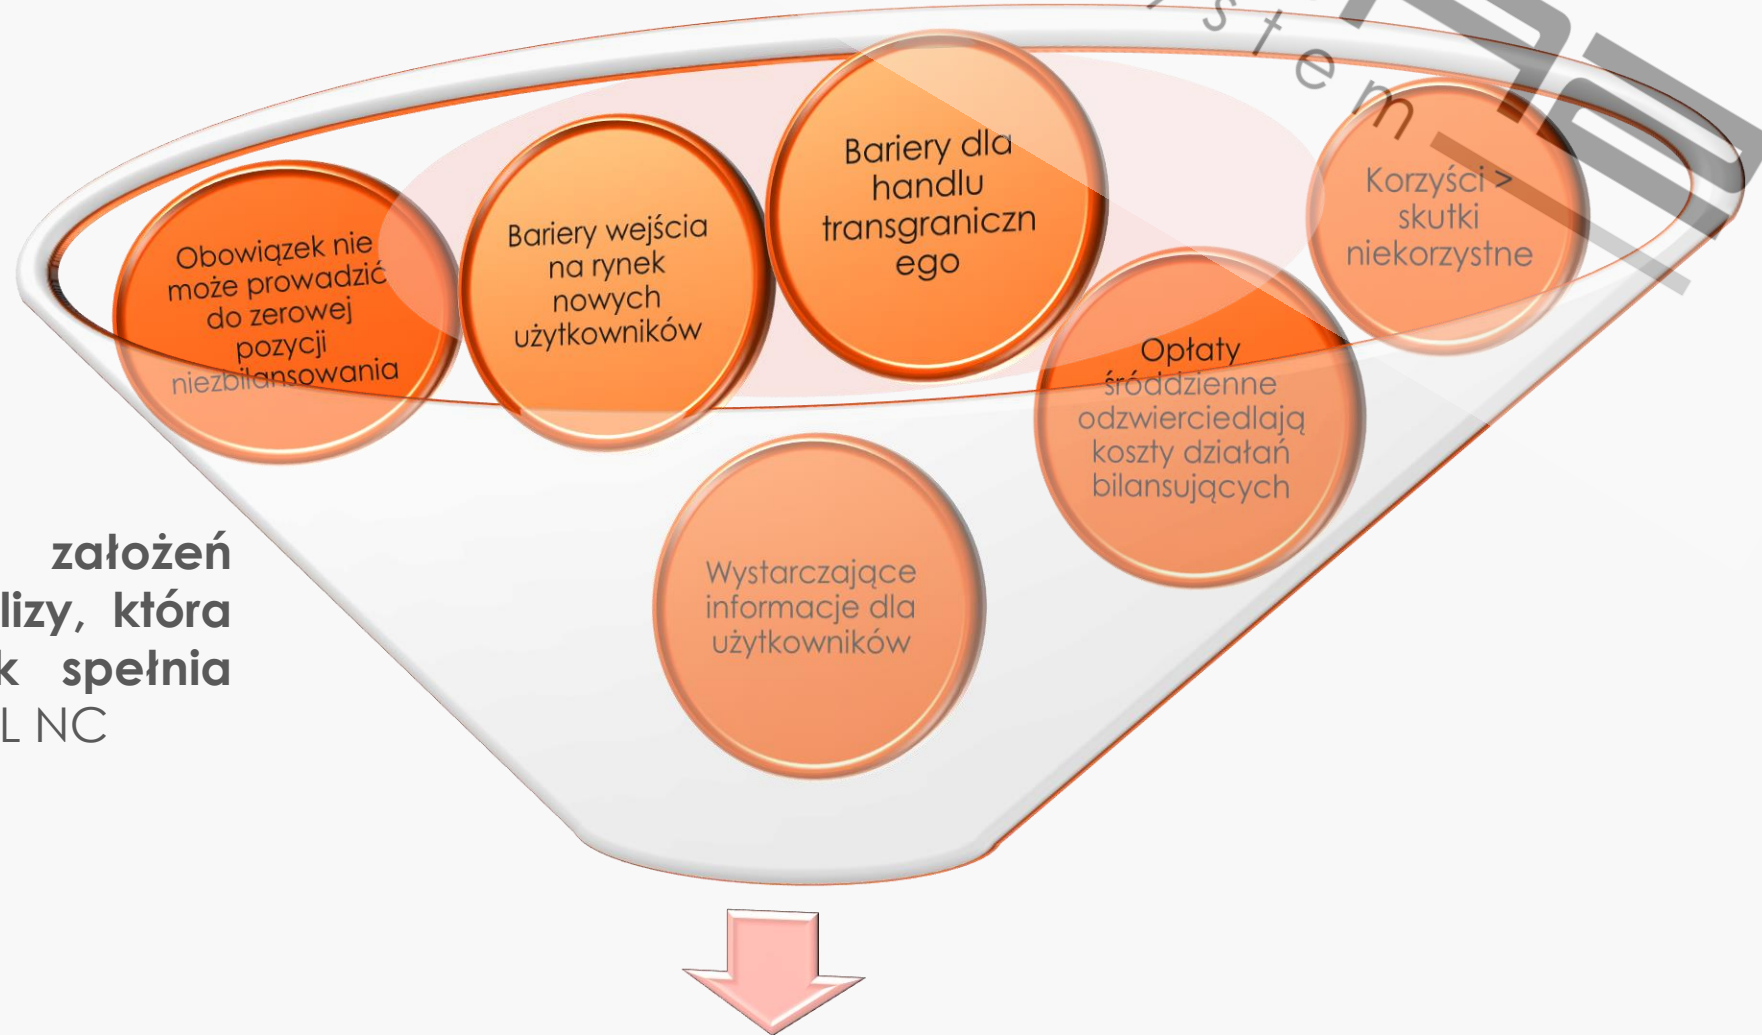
stem

Obowiązek nie może prowadzić do zerowej pozycji niezbilansowania

Bariery wejścia na rynek nowych użytkowników

Bariery dla handlu transgraniczn ego

Korzyści > skutki niekorzystne

Opłaty śróddzienne odzwierciedlają koszty działań bilansujących

Wystarczające informacje dla użytkowników

założeń
lizy, która
k spełnia
L NC